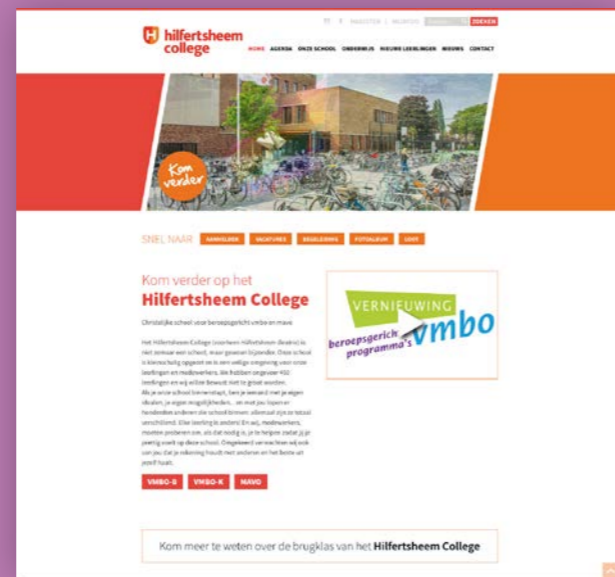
hilfertsheem college

MAGISTER | INLOGGEN | ZOEKEN

HOME AGENDA ONZE SCHOOL ONDERWIJS NIEUWE LEERLINGEN NIEUWS CONTACT

Kom verder

SNEL NAAR AANMELDEN VACATURES ROOSTER FOTOALBUM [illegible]

Kom verder op het
Hilfertsheem College

Christelijke school voor beroepsgericht vmbo en mavo

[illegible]

VMBO-B VMBO-K MAVO

VERNIEUWING
beroepsgerichte programma's vmbo

Kom meer te weten over de brugklas van het Hilfertsheem College